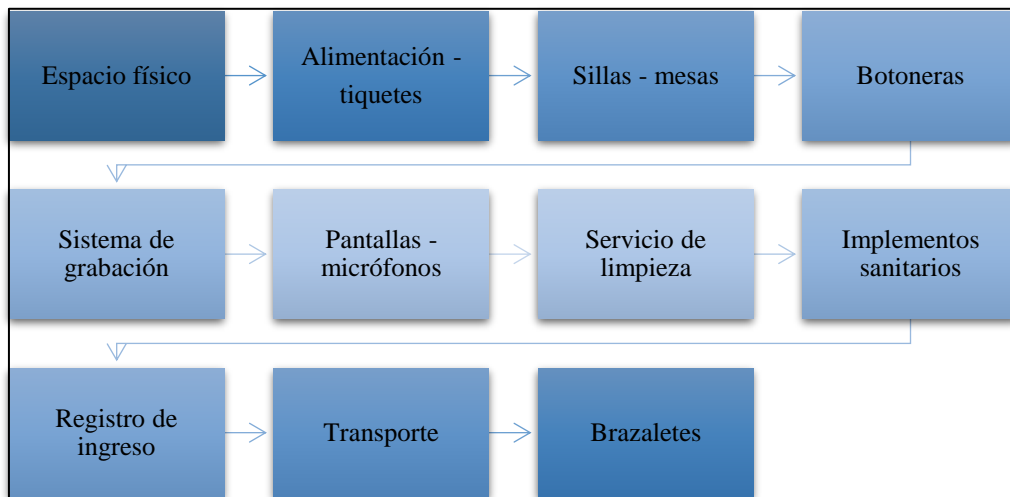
Espacio físico

Alimentación - tiquetes

Sillas - mesas

Botoneras

Sistema de grabación

Pantallas - micrófonos

Servicio de limpieza

Implementos sanitarios

Registro de ingreso

Transporte

Brazaletes